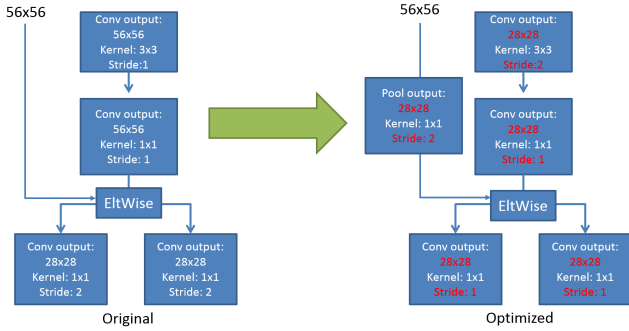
56x56

Conv output:
56x56
Kernel: 3x3
Stride:1

Conv output:
56x56
Kernel: 1x1
Stride: 1

EltWise

Conv output:
28x28
Kernel: 1x1
Stride: 2

Conv output:
28x28
Kernel: 1x1
Stride: 2

Original

56x56

Conv output:
28x28
Kernel: 3x3
Stride:2

Pool output:
28x28
Kernel: 1x1
Stride: 2

Conv output:
28x28
Kernel: 1x1
Stride: 1

EltWise

Conv output:
28x28
Kernel: 1x1
Stride: 1

Conv output:
28x28
Kernel: 1x1
Stride: 1

Optimized